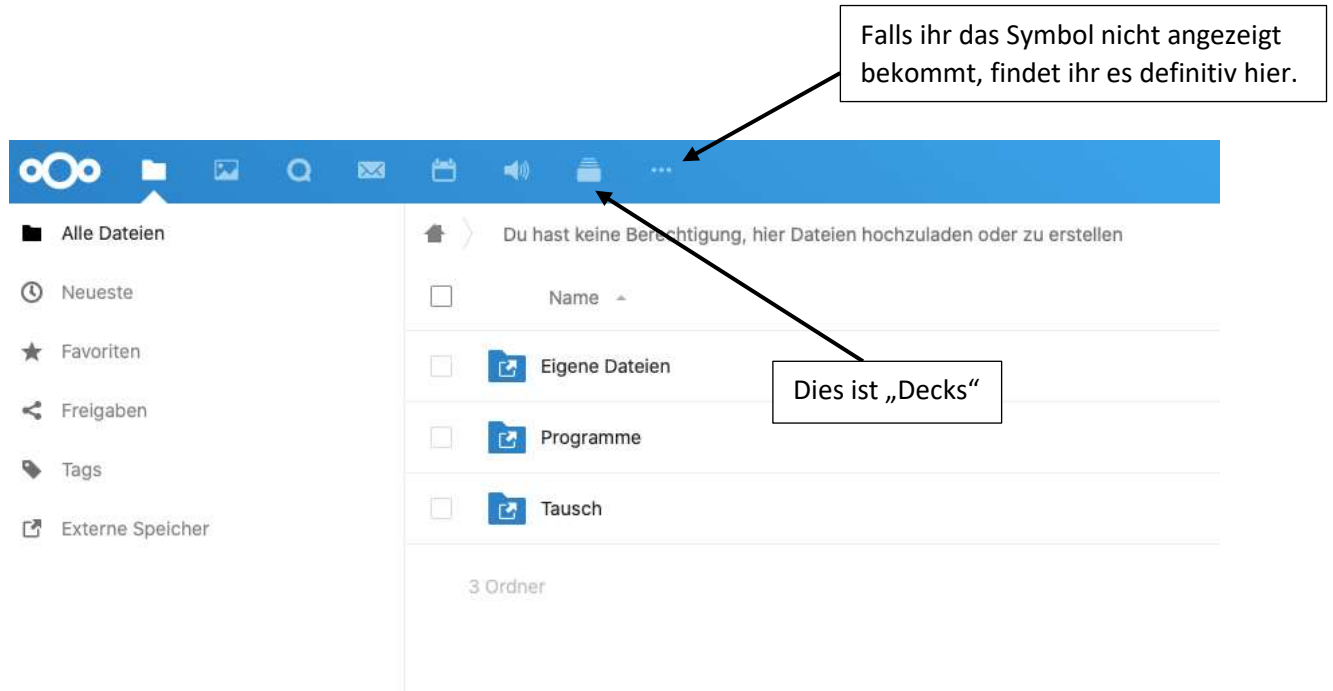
Falls ihr das Symbol nicht angezeigt bekommt, findet ihr es definitiv hier.

...

Alle Dateien

Neueste

Favoriten

Freigaben

Tags

Externe Speicher

Du hast keine Berechtigung, hier Dateien hochzuladen oder zu erstellen

Name

Eigene Dateien

Dies ist „Decks“

Programme

Tausch

3 Ordner